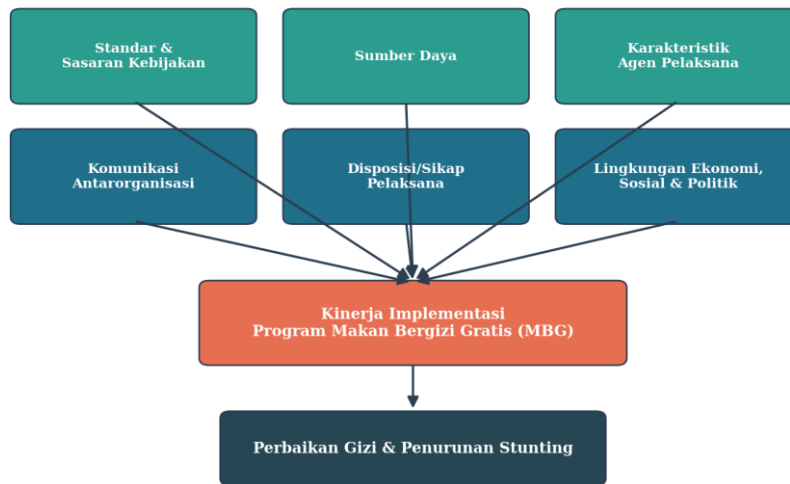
Standar & Sasaran Kebijakan

Sumber Daya

Karakteristik Agen Pelaksana

Komunikasi Antarorganisasi

Disposisi/Sikap Pelaksana

Lingkungan Ekonomi, Sosial & Politik

Kinerja Implementasi Program Makan Bergizi Gratis (MBG)

Perbaikan Gizi & Penurunan Stunting